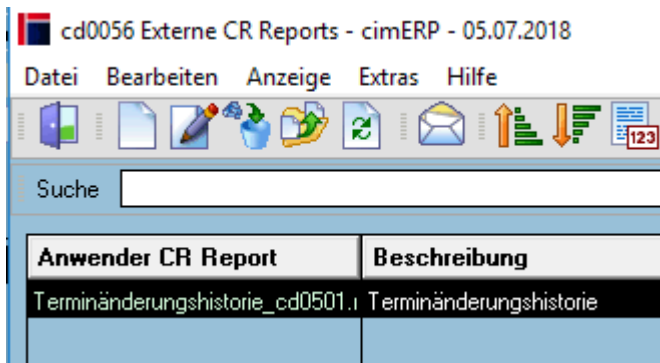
cd0056 Externe CR Reports - cimERP - 05.07.2018

Datei Bearbeiten Anzeige Extras Hilfe

123

Suche

| Anwender CR Report | Beschreibung |
|---|---|
| Terminänderungshistorie_cd0501.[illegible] | Terminänderungshistorie |